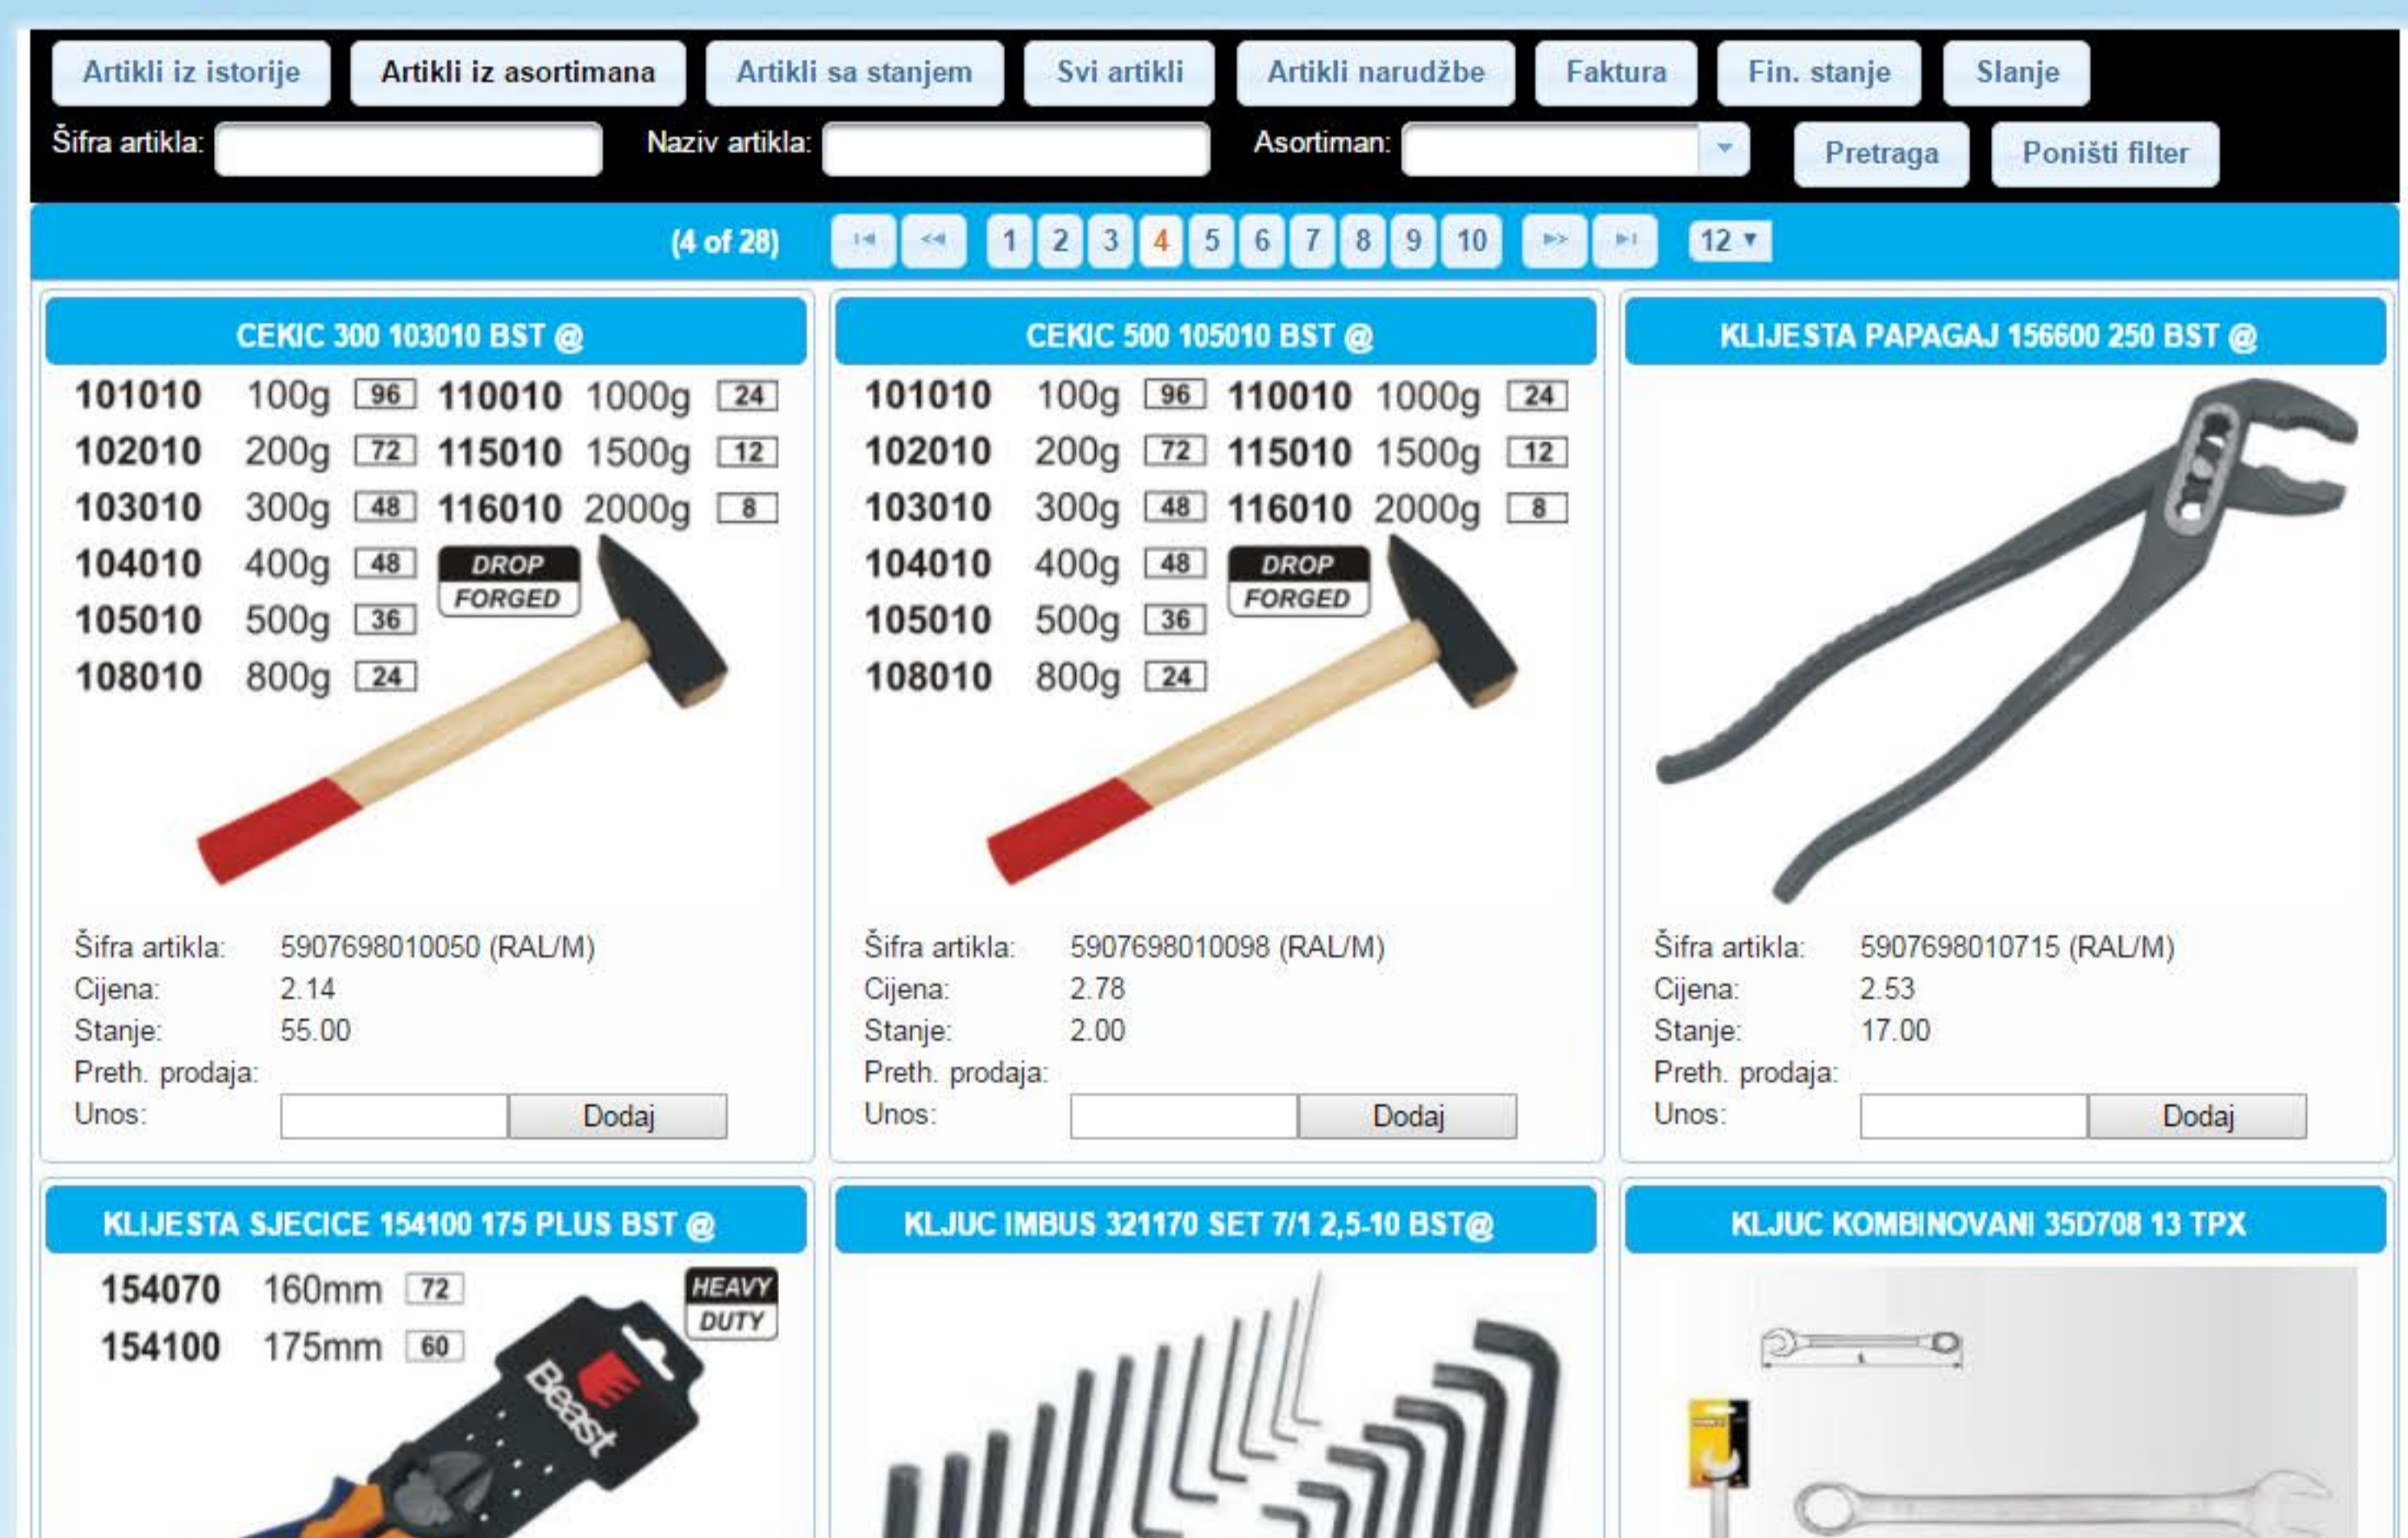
Artikli iz istorije | Artikli iz asortimana | Artikli sa stanjem | Svi artikli | Artikli narudžbe | Faktura | Fin. stanje | Slanje

Šifra artikla: Naziv artikla: Asortiman: Pretraga | Poništi filter

(4 of 28) 1 2 3 4 5 6 7 8 9 10 12

CEKIC 300 103010 BST @

| | | | | | |
|---|---|---|---|---|---|
| 101010 | 100g | 96 | 110010 | 1000g | 24 |
| 102010 | 200g | 72 | 115010 | 1500g | 12 |
| 103010 | 300g | 48 | 116010 | 2000g | 8 |
| 104010 | 400g | 48 | | | |
| 105010 | 500g | 36 | | | |
| 108010 | 800g | 24 | | | |

DROP FORGED

Šifra artikla: 5907698010050 (RAL/M)
Cijena: 2.14
Stanje: 55.00
Preth. prodaja:
Unos: Dodaj

CEKIC 500 105010 BST @

| | | | | | |
|---|---|---|---|---|---|
| 101010 | 100g | 96 | 110010 | 1000g | 24 |
| 102010 | 200g | 72 | 115010 | 1500g | 12 |
| 103010 | 300g | 48 | 116010 | 2000g | 8 |
| 104010 | 400g | 48 | | | |
| 105010 | 500g | 36 | | | |
| 108010 | 800g | 24 | | | |

DROP FORGED

Šifra artikla: 5907698010098 (RAL/M)
Cijena: 2.78
Stanje: 2.00
Preth. prodaja:
Unos: Dodaj

KLIJESTA PAPAGAJ 156600 250 BST @

Šifra artikla: 5907698010715 (RAL/M)
Cijena: 2.53
Stanje: 17.00
Preth. prodaja:
Unos: Dodaj

KLIJESTA SJECICE 154100 175 PLUS BST @

| | | |
|---|---|---|
| 154070 | 160mm | 72 |
| 154100 | 175mm | 60 |

HEAVY DUTY
Beast

KLJUC IMBUS 321170 SET 7/1 2,5-10 BST@

KLJUC KOMBINOVANI 35D708 13 TPX